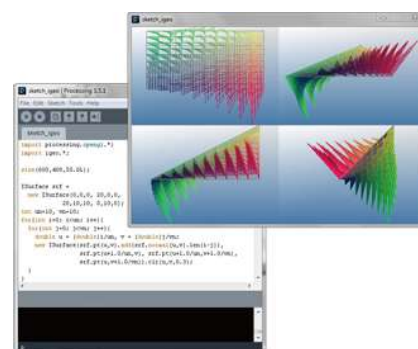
sketch_igeo

sketch_igeo | Processing 1.5.1

File Edit Sketch Tools Help

sketch_igeo

import processing.opengl.*;
import igeo.*;

size(800,400,IG.GL);

ISurface srf =
  new ISurface(0,0,0, 20,0,0,
               20,10,10, 0,10,0);
int un=10, vn=10;
for(int i=0; i<un; i++){
  for(int j=0; j<vn; j++){
    double u = (double)i/un, v = (double)j/vn;
    new ISurface(srf.pt(u,v).add(srf.normal(u,v).len(i-j)),
                 srf.pt(u+1.0/un,v), srf.pt(u+1.0/un,v+1.0/vn),
                 srf.pt(u,v+1.0/vn)).clr(u,v,0.5);
  }
}